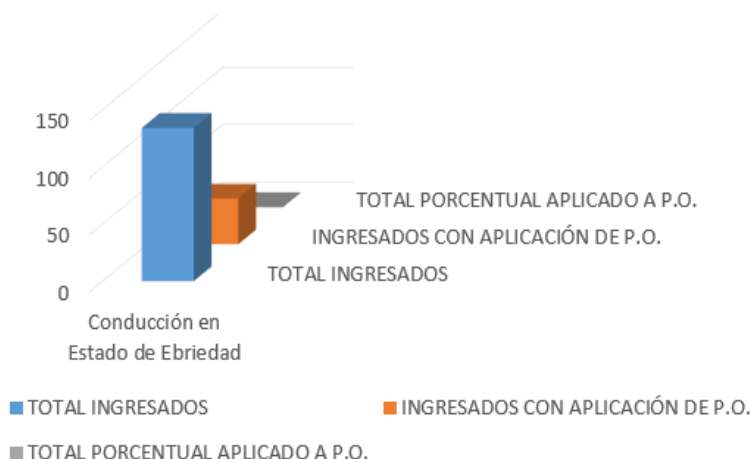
150
100
50
0

TOTAL PORCENTUAL APLICADO A P.O.
INGRESADOS CON APLICACIÓN DE P.O.
TOTAL INGRESADOS

Conducción en Estado de Ebriedad

TOTAL INGRESADOS
INGRESADOS CON APLICACIÓN DE P.O.
TOTAL PORCENTUAL APLICADO A P.O.